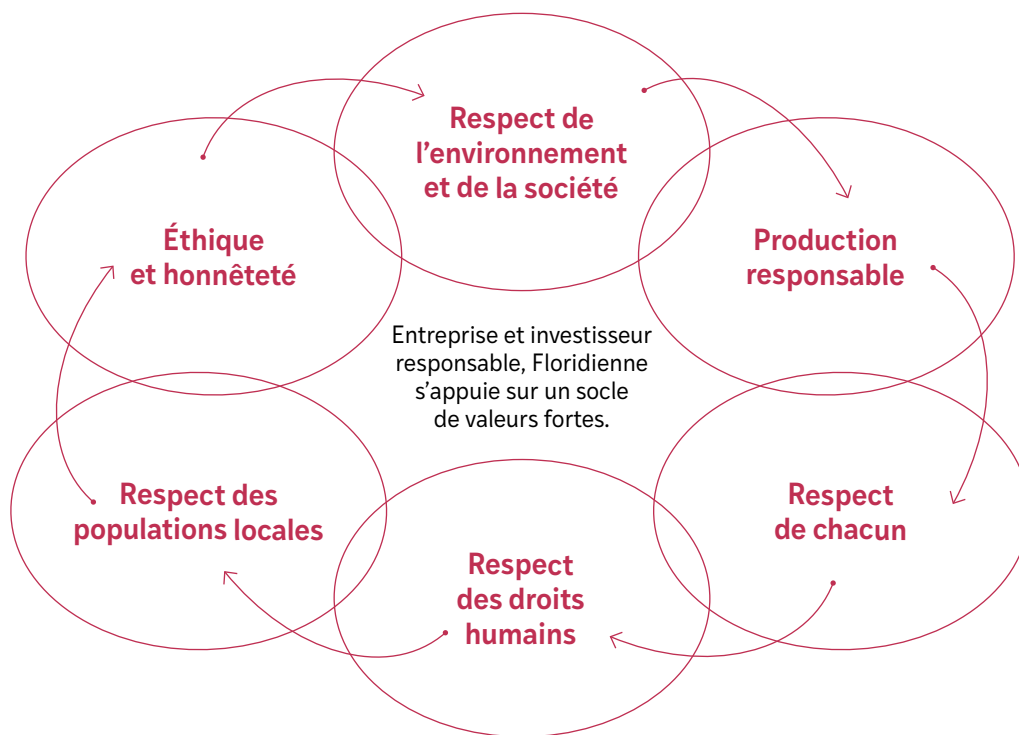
Respect de l’environnement et de la société

Production responsable

Respect de chacun

Respect des droits humains

Respect des populations locales

Éthique et honnêteté

Entreprise et investisseur responsable, Floridienne s’appuie sur un socle de valeurs fortes.